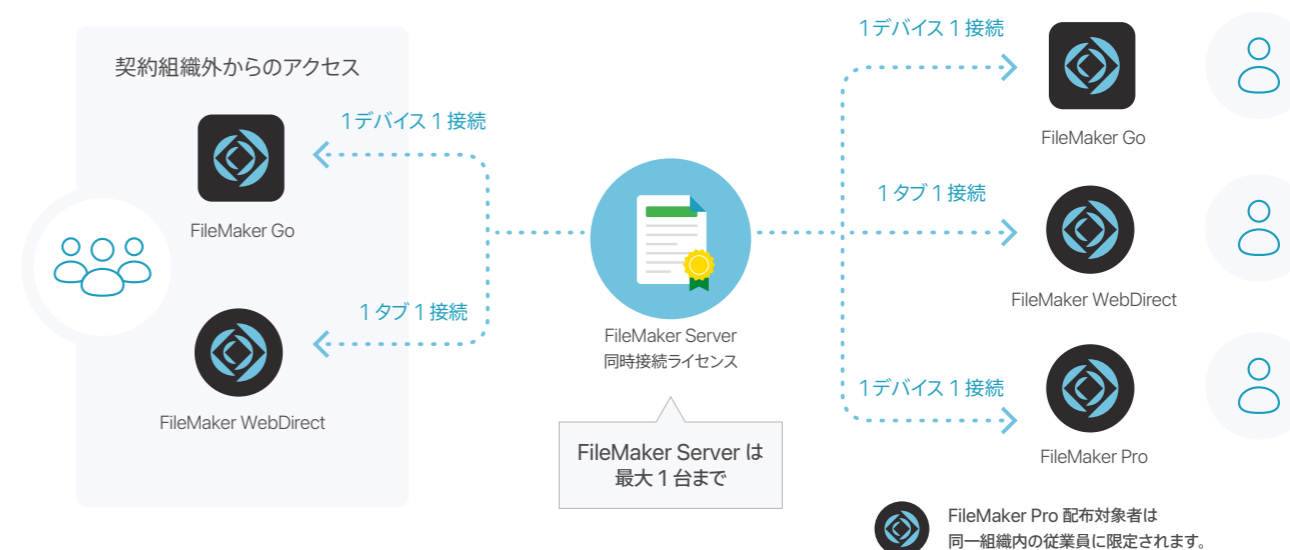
契約組織外からのアクセス

1デバイス１接続

FileMaker Go

１タブ１接続

FileMaker WebDirect

FileMaker Server
同時接続ライセンス

FileMaker Server は
最大１台まで

1デバイス１接続

FileMaker Go

１タブ１接続

FileMaker WebDirect

1デバイス１接続

FileMaker Pro

FileMaker Pro 配布対象者は
同一組織内の従業員に限定されます。